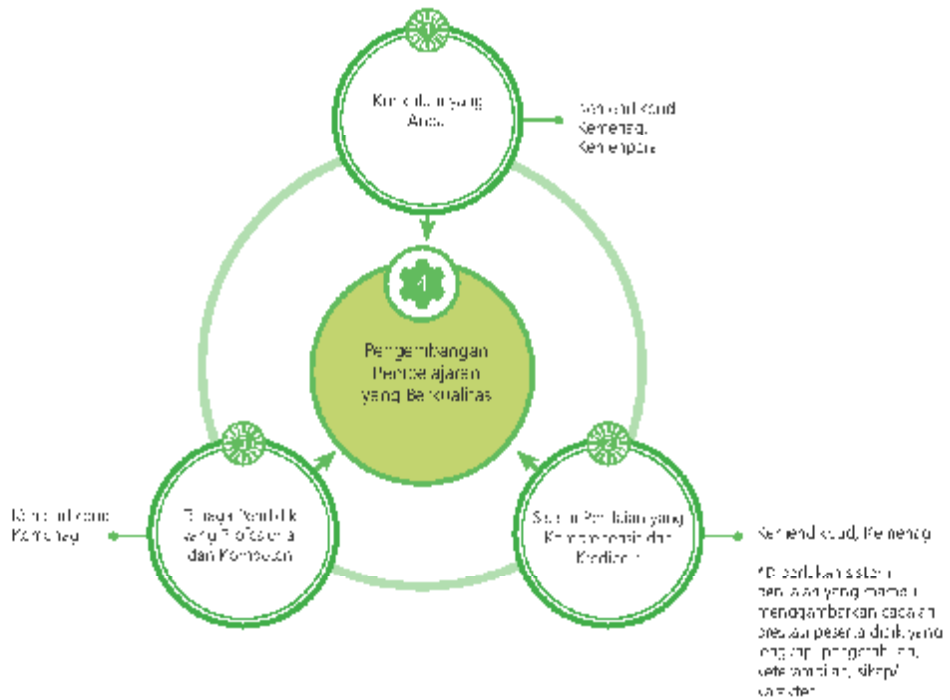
1

Kurikulum yang Andal

Kemendikbud, Kemenag, Kemenparekraf

4

Pengembangan Pembelajaran yang Berkualitas

3

Tenaga Pendidik yang Profesional dan Kompeten

Kemendikbud, Kemenag

2

Sistem Penilaian yang Komprehensif dan Kredibel

Kemendikbud, Kemenag

Diperlukan sistem penilaian yang mampu menggambarkan capaian prestasi peserta didik yang lengkap (pengetahuan, keterampilan, sikap/karakter)